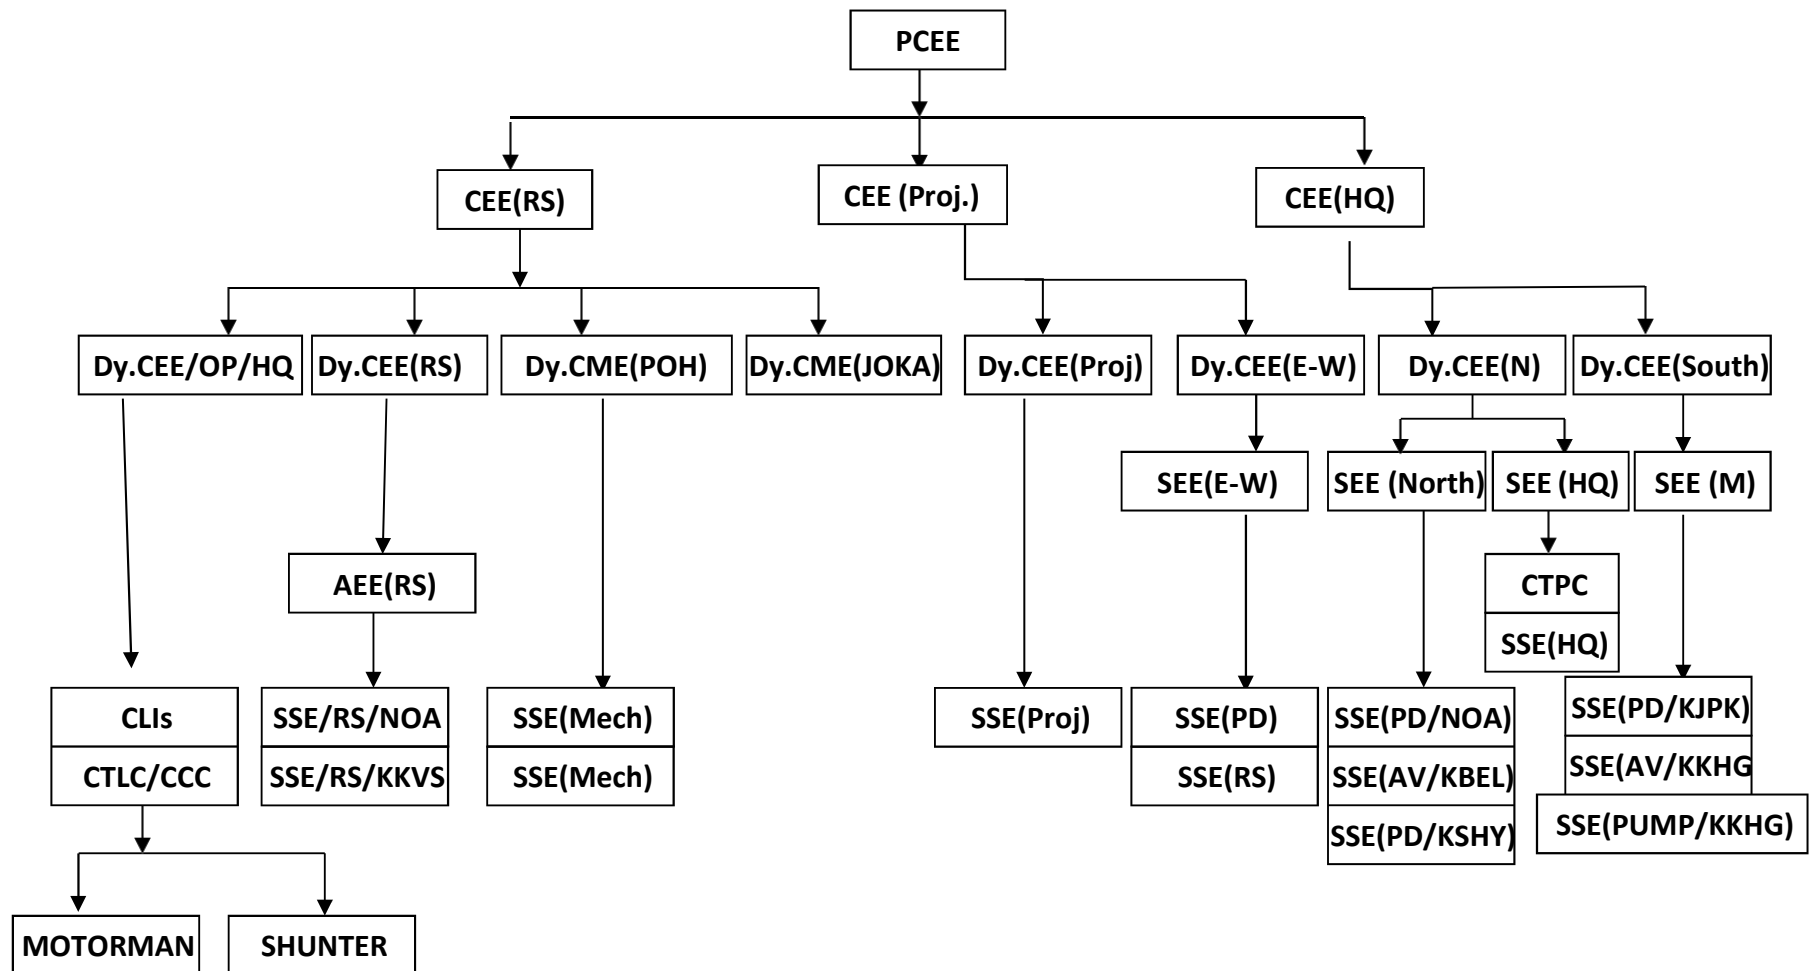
PCEE

CEE(RS)

CEE (Proj.)

CEE(HQ)

Dy.CEE/OP/HQ

Dy.CEE(RS)

Dy.CME(POH)

Dy.CME(JOKA)

Dy.CEE(Proj)

Dy.CEE(E-W)

Dy.CEE(N)

Dy.CEE(South)

SEE(E-W)

SEE (North)

SEE (HQ)

SEE (M)

AEE(RS)

CTPC

SSE(HQ)

CLIs

CTLC/CCC

SSE/RS/NOA

SSE/RS/KKVS

SSE(Mech)

SSE(Mech)

SSE(Proj)

SSE(PD)

SSE(RS)

SSE(PD/NOA)

SSE(AV/KBEL)

SSE(PD/KSHY)

SSE(PD/KJPK)

SSE(AV/KKHG

SSE(PUMP/KKHG)

MOTORMAN

SHUNTER